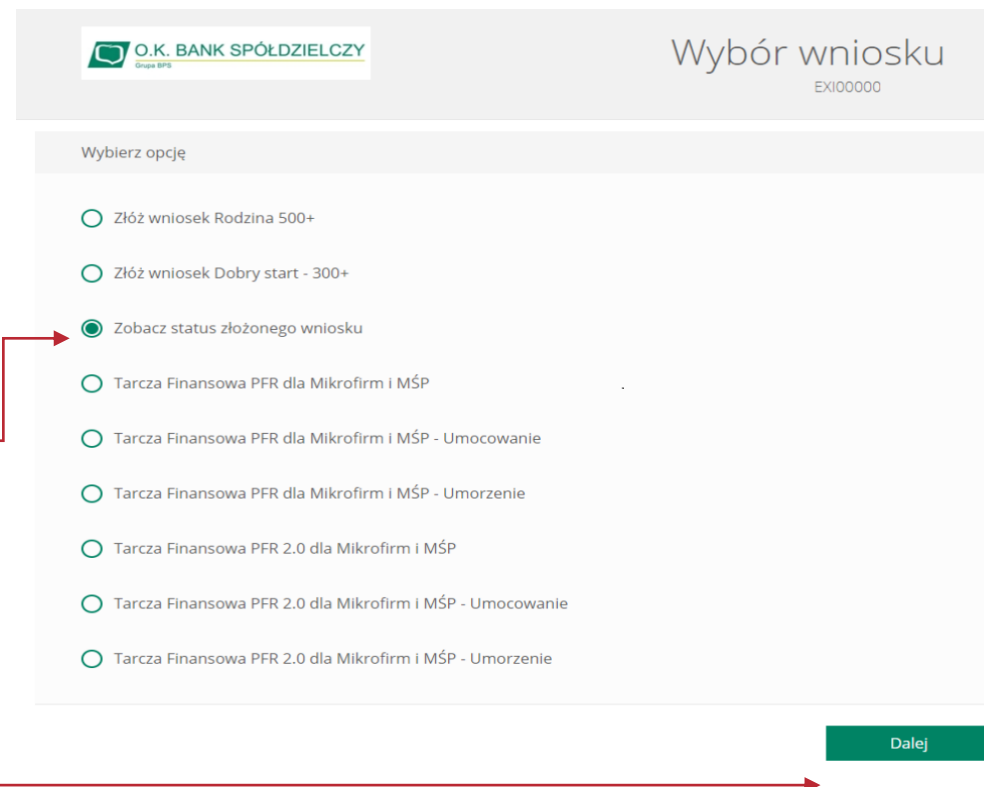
O.K. BANK SPÓŁDZIELCZY
Grupa BPS

Wybór wniosku
EXI00000

Wybierz opcję

Złóż wniosek Rodzina 500+

Złóż wniosek Dobry start - 300+

Zobacz status złożonego wniosku

Tarcza Finansowa PFR dla Mikrofirm i MŚP

Tarcza Finansowa PFR dla Mikrofirm i MŚP - Umocowanie

Tarcza Finansowa PFR dla Mikrofirm i MŚP - Umorzenie

Tarcza Finansowa PFR 2.0 dla Mikrofirm i MŚP

Tarcza Finansowa PFR 2.0 dla Mikrofirm i MŚP - Umocowanie

Tarcza Finansowa PFR 2.0 dla Mikrofirm i MŚP - Umorzenie

Dalej